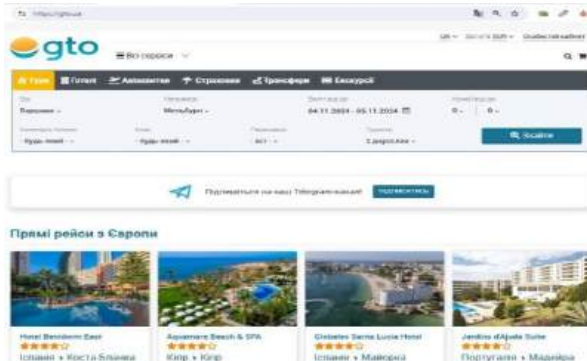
https://gto.ua

gto

Всі сервіси

UA · Валюта EUR · Особистий кабінет

Тури Готелі Авіаквитки Страхування Трансфери Екскурсії

Звідки
Варшава

Напрямок
Мельбурн

Дата вилоту
04.11.2024 - 05.11.2024

Кількість ночей
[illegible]

Категорія готелю
Будь-який

Клас
Будь-який

Харчування
Всі

Туристи
2 дорослих

Знайти

Підпишіться на наш Telegram-канал! Підписатись

Прямі рейси з Європи

Hotel Benidorm East
Іспанія • Коста Бланка

Aquamare Beach & SPA
Кіпр • Кіпр

Globales Santa Lucia Hotel
Іспанія • Майорка

Jardins d'Ajuda Suite
Португалія • Мадейра